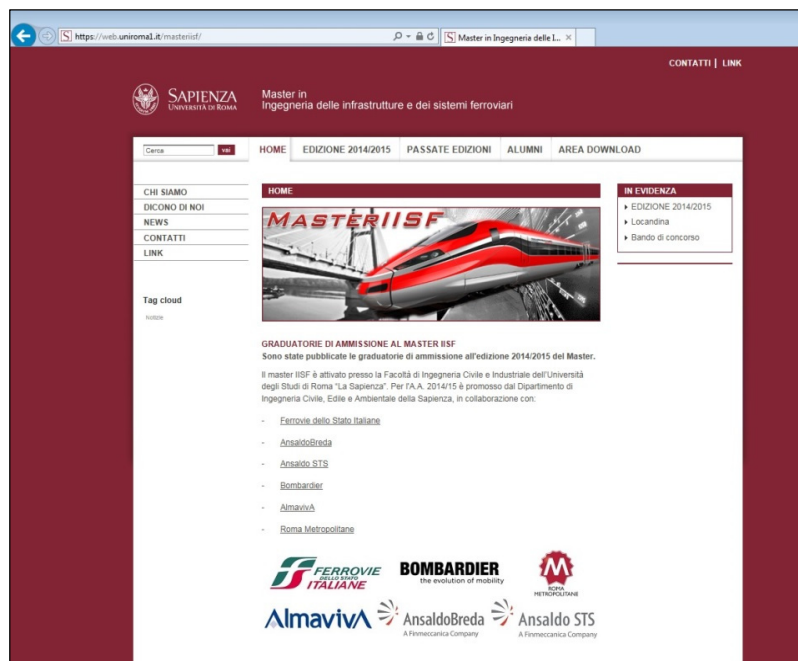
https://web.uniroma1.it/masteriisf/

Master in Ingegneria delle I... ×

CONTATTI | LINK

SAPIENZA
UNIVERSITÀ DI ROMA

Master in
Ingegneria delle infrastrutture e dei sistemi ferroviari

Cerca vai

HOME EDIZIONE 2014/2015 PASSATE EDIZIONI ALUMNI AREA DOWNLOAD

CHI SIAMO
DICONO DI NOI
NEWS
CONTATTI
LINK

Tag cloud

Notizie

HOME

MASTERIISF

IN EVIDENZA
EDIZIONE 2014/2015
Locandina
Bando di concorso

GRADUATORIE DI AMMISSIONE AL MASTER IISF
Sono state pubblicate le graduatorie di ammissione all'edizione 2014/2015 del Master.

Il master IISF è attivato presso la Facoltà di Ingegneria Civile e Industriale dell'Università degli Studi di Roma "La Sapienza". Per l'A.A. 2014/15 è promosso dal Dipartimento di Ingegneria Civile, Edile e Ambientale della Sapienza, in collaborazione con:

- Ferrovie dello Stato Italiane
- AnsaldoBreda
- Ansaldo STS
- Bombardier
- AlmavivA
- Roma Metropolitane

FERROVIE DELLO STATO ITALIANE

BOMBARDIER
the evolution of mobility

ROMA METROPOLITANE

AlmavivA

AnsaldoBreda
A Finmeccanica Company

Ansaldo STS
A Finmeccanica Company